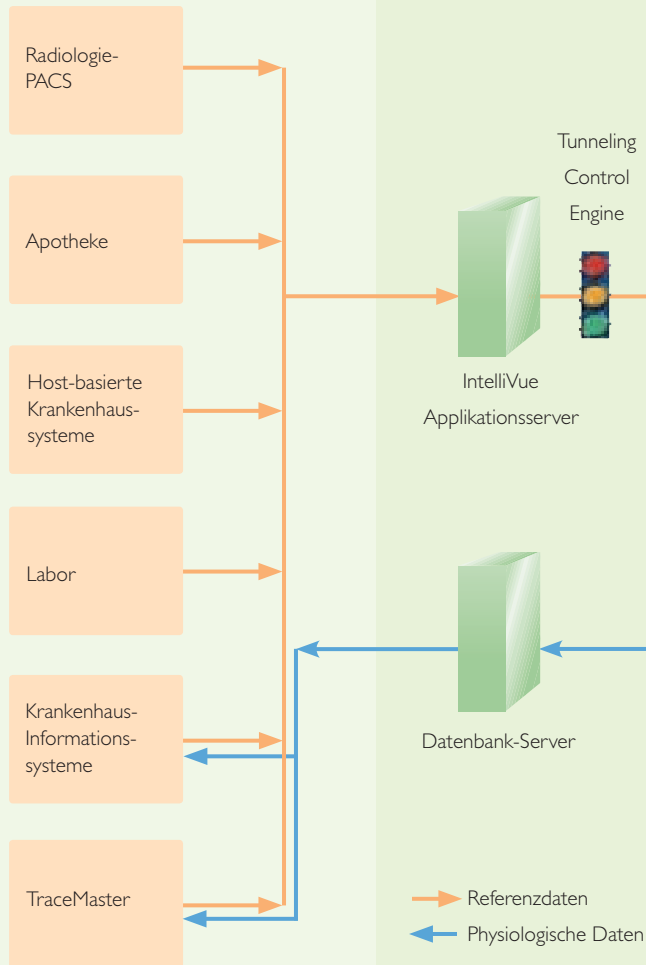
Radiologie-PACS

Apotheke

Host-basierte Krankenhaus-systeme

Labor

Krankenhaus-Informations-systeme

TraceMaster

Tunneling Control Engine

IntelliVue Applikationsserver

Datenbank-Server

Referenzdaten

Physiologische Daten